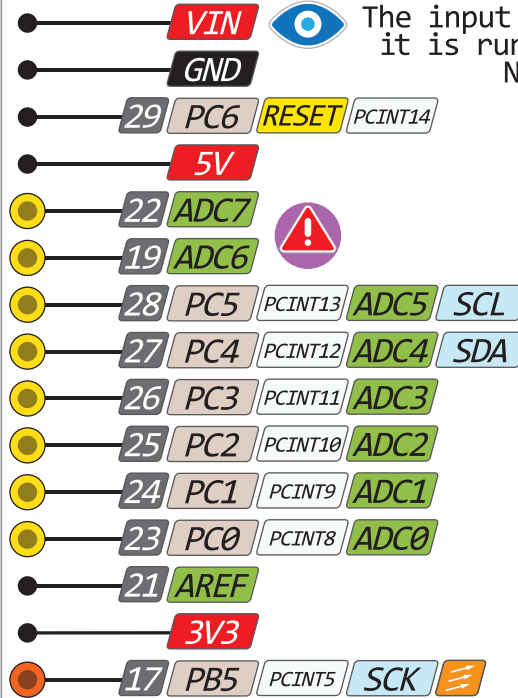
VIN
The input
it is rur
N

GND

29 PC6 RESET PCINT14

5V

22 ADC7

19 ADC6

28 PC5 PCINT13 ADC5 SCL

27 PC4 PCINT12 ADC4 SDA

26 PC3 PCINT11 ADC3

25 PC2 PCINT10 ADC2

24 PC1 PCINT9 ADC1

23 PC0 PCINT8 ADC0

21 AREF

3V3

17 PB5 PCINT5 SCK